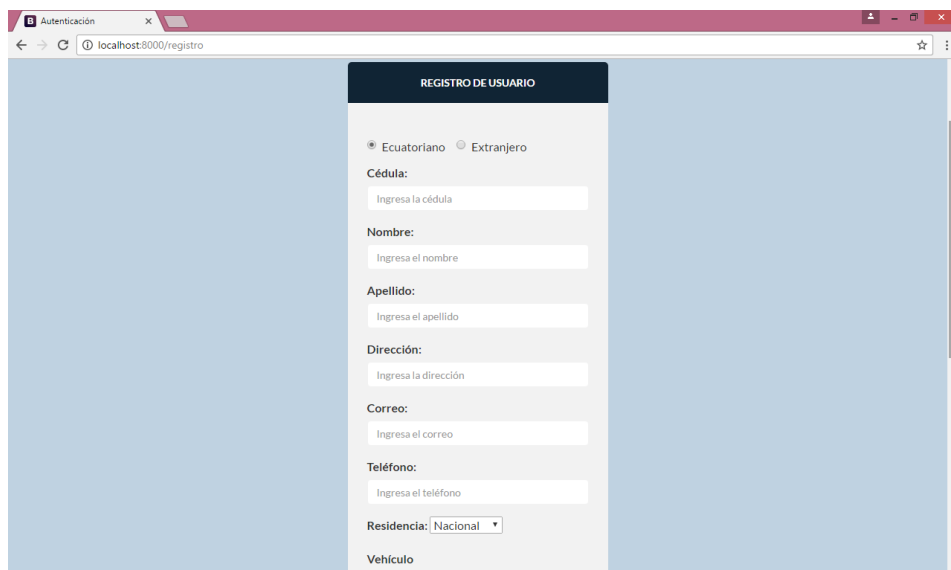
B Autenticación ×

localhost:8000/registro

REGISTRO DE USUARIO

Ecuatoriano Extranjero

Cédula:

Ingresa la cédula

Nombre:

Ingresa el nombre

Apellido:

Ingresa el apellido

Dirección:

Ingresa la dirección

Correo:

Ingresa el correo

Teléfono:

Ingresa el teléfono

Residencia: Nacional

Vehículo